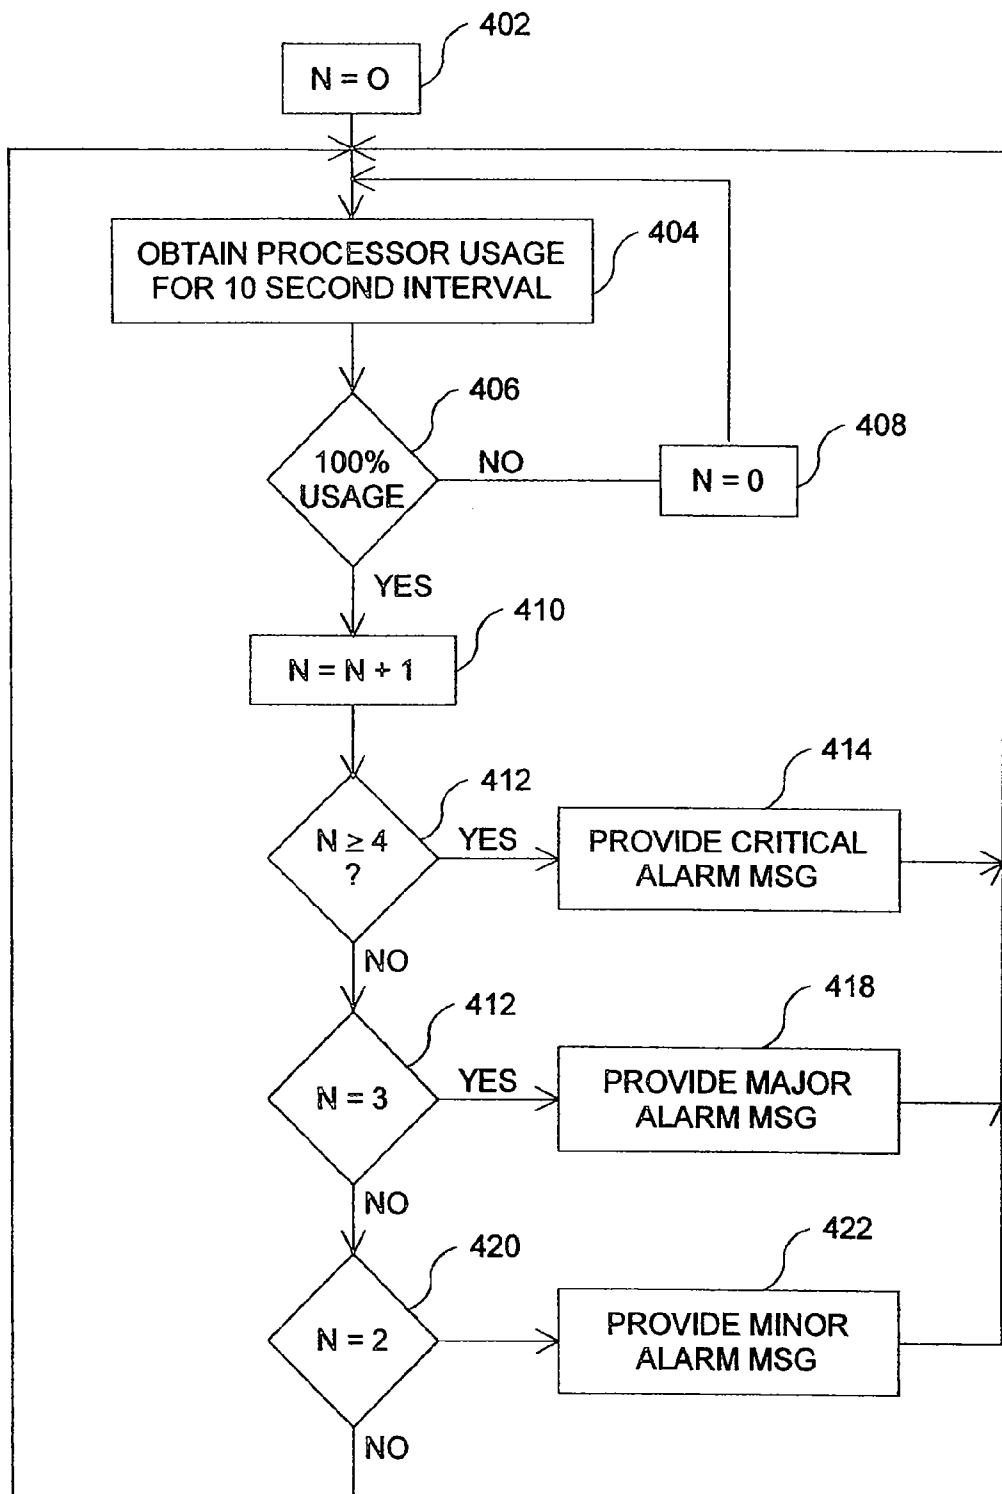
402

N = O

OBTAIN PROCESSOR USAGE FOR 10 SECOND INTERVAL

404

406

100% USAGE

NO

N = 0

408

YES

N = N + 1

410

412

$N \geq 4$ ?

YES

PROVIDE CRITICAL ALARM MSG

414

NO

412

N = 3

YES

PROVIDE MAJOR ALARM MSG

418

NO

420

N = 2

PROVIDE MINOR ALARM MSG

422

NO